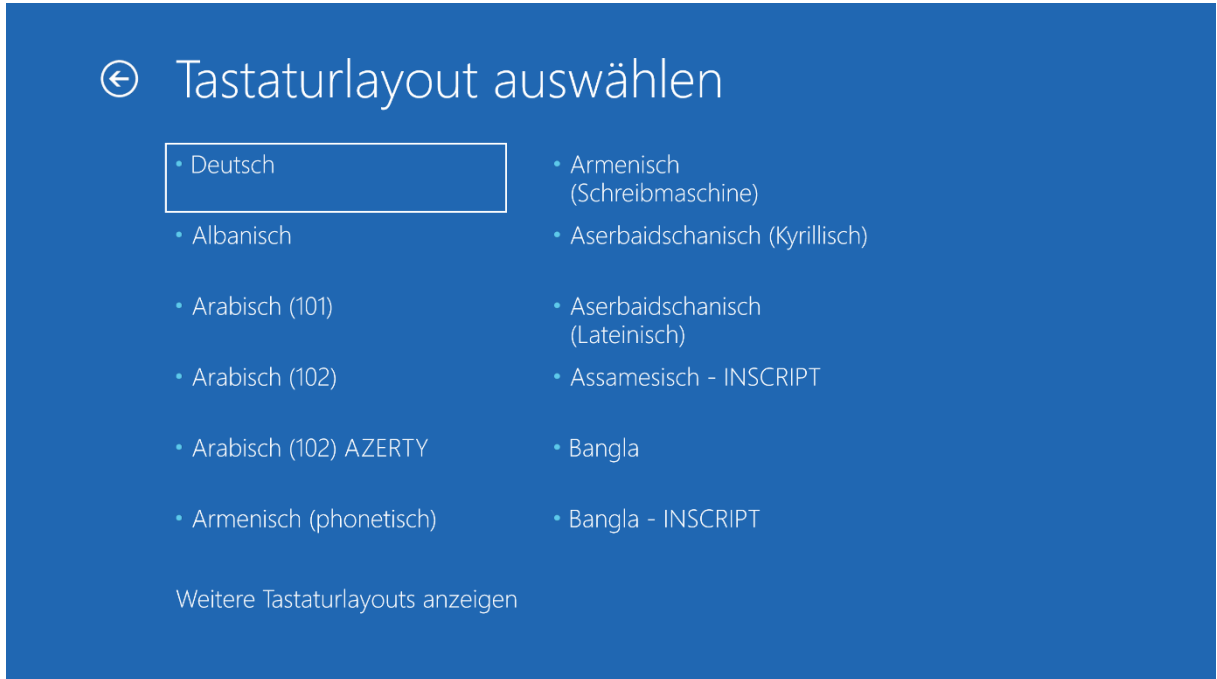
Tastaturlayout auswählen

• Deutsch

• Albanisch

• Arabisch (101)

• Arabisch (102)

• Arabisch (102) AZERTY

• Armenisch (phonetisch)

• Armenisch (Schreibmaschine)

• Aserbaidschanisch (Kyrillisch)

• Aserbaidschanisch (Lateinisch)

• Assamesisch - INSCRIPT

• Bangla

• Bangla - INSCRIPT

Weitere Tastaturlayouts anzeigen